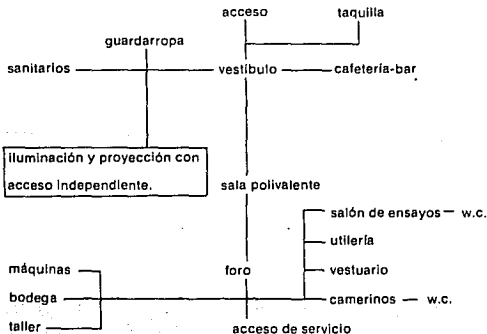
acceso
taquilla
guardarropa
sanitarios
vestíbulo
cafetería-bar
iluminación y proyección con acceso independiente.
sala polivalente
salón de ensayos
w.c.
utilería
vestuario
camerinos
w.c.
máquinas
bodega
taller
foro
acceso de servicio